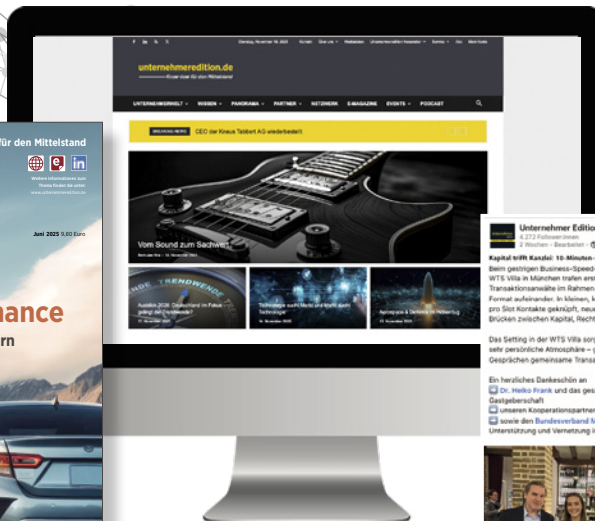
ür den Mittelstand

Juni 2025 9,80 Euro

nance
rn

unternehmeredition.de
Know-how für den Mittelstand

UNTERNEHMERWELT WISSEN PANORAMA PARTNER NETZWERK E-MAGAZINE EVENTS PODCAST

BREAKING NEWS CEO der Knaus Tabbert AG wiederbestellt

Vom Sound zum Sachwert

TRENDWENDE

Unternehmer Edition
4.272 Follower
2 Wochen • Bearbeitet •

Kapital trifft Kanzlei: 10-Minuten-
Beim gestrigen Business-Speed
WTS Villa in München trafen ers
Transaktionsanwälte im Rahmen
Format aufeinander. In kleinen, k
pro Slot Kontakte geknüpft, neue
Brücken zwischen Kapital, Recht

Das Setting in der WTS Villa sorg
sehr persönliche Atmosphäre –
Gesprächen gemeinsame Transa

Ein herzliches Dankeschön an
Dr. Heiko Frank und das ges
Gastgeberschaft
unseren Kooperationspartner
sowie den Bundesverband M
Unterstützung und Vernetzung i